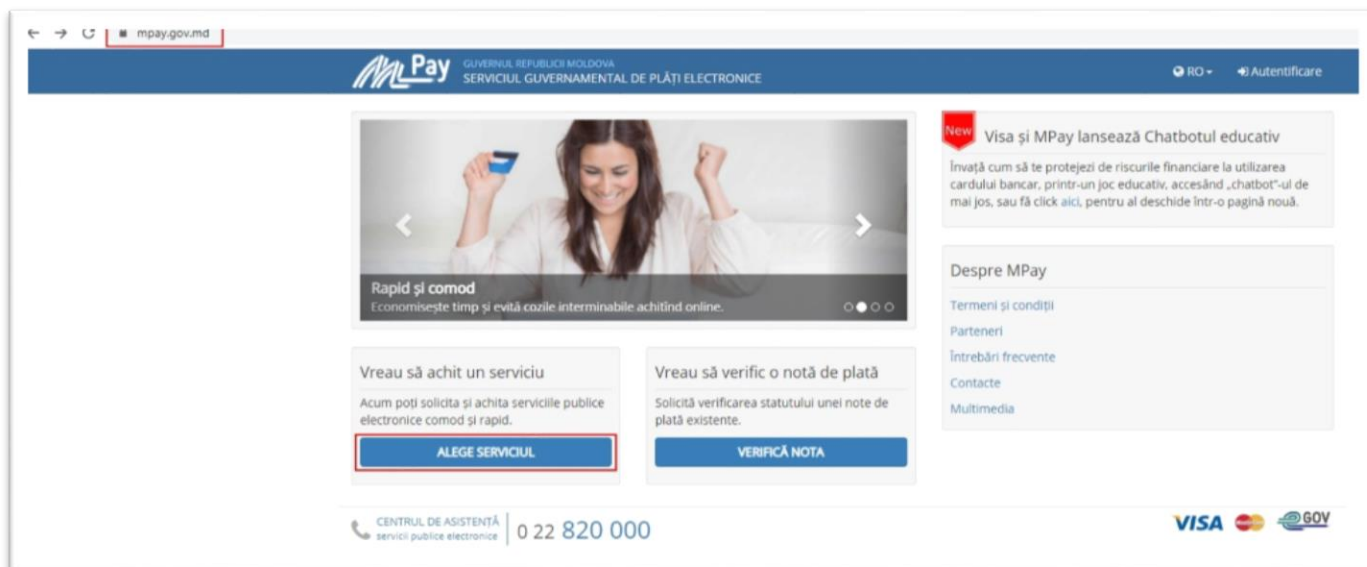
← → C mpay.gov.md

MPay GUVERNUL REPUBLICII MOLDOVA SERVICIUL GUVERNAMENTAL DE PLĂȚI ELECTRONICE

RO ▾ Autentificare

Rapid și comod
Economisește timp și evită cozile interminabile achitînd online.

New Visa și MPay lansează Chatbotul educativ

Învață cum să te protejezi de riscurile financiare la utilizarea cardului bancar, printr-un joc educativ, accesând „chatbot"-ul de mai jos, sau fă click aici, pentru al deschide într-o pagină nouă.

Despre MPay

Termeni și condiții

Parteneri

Întrebări frecvente

Contacte

Multimedia

Vreau să achit un serviciu

Acum poți solicita și achita serviciile publice electronice comod și rapid.

ALEGE SERVICIUL

Vreau să verific o notă de plată

Solicită verificarea statutului unei note de plată existente.

VERIFICĂ NOTA

CENTRUL DE ASISTENȚĂ servicii publice electronice 0 22 820 000

VISA GOV